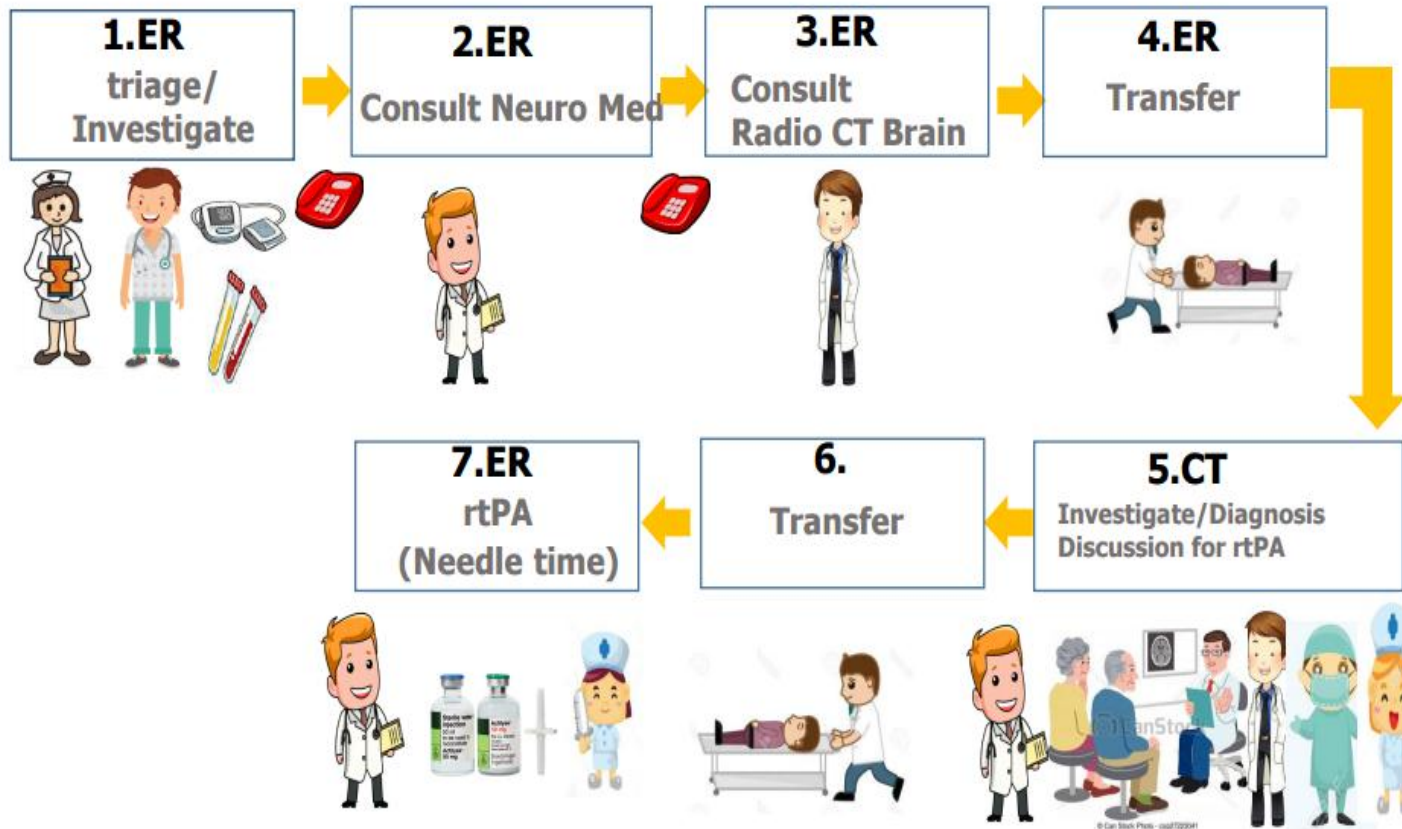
1.ER
triage/
Investigate

2.ER
Consult Neuro Med

3.ER
Consult
Radio CT Brain

4.ER
Transfer

5.CT
Investigate/Diagnosis
Discussion for rtPA

6.
Transfer

7.ER
rtPA
(Needle time)

Actilyse

Actilyse

CanStock

© Can Stock Photo - csp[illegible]